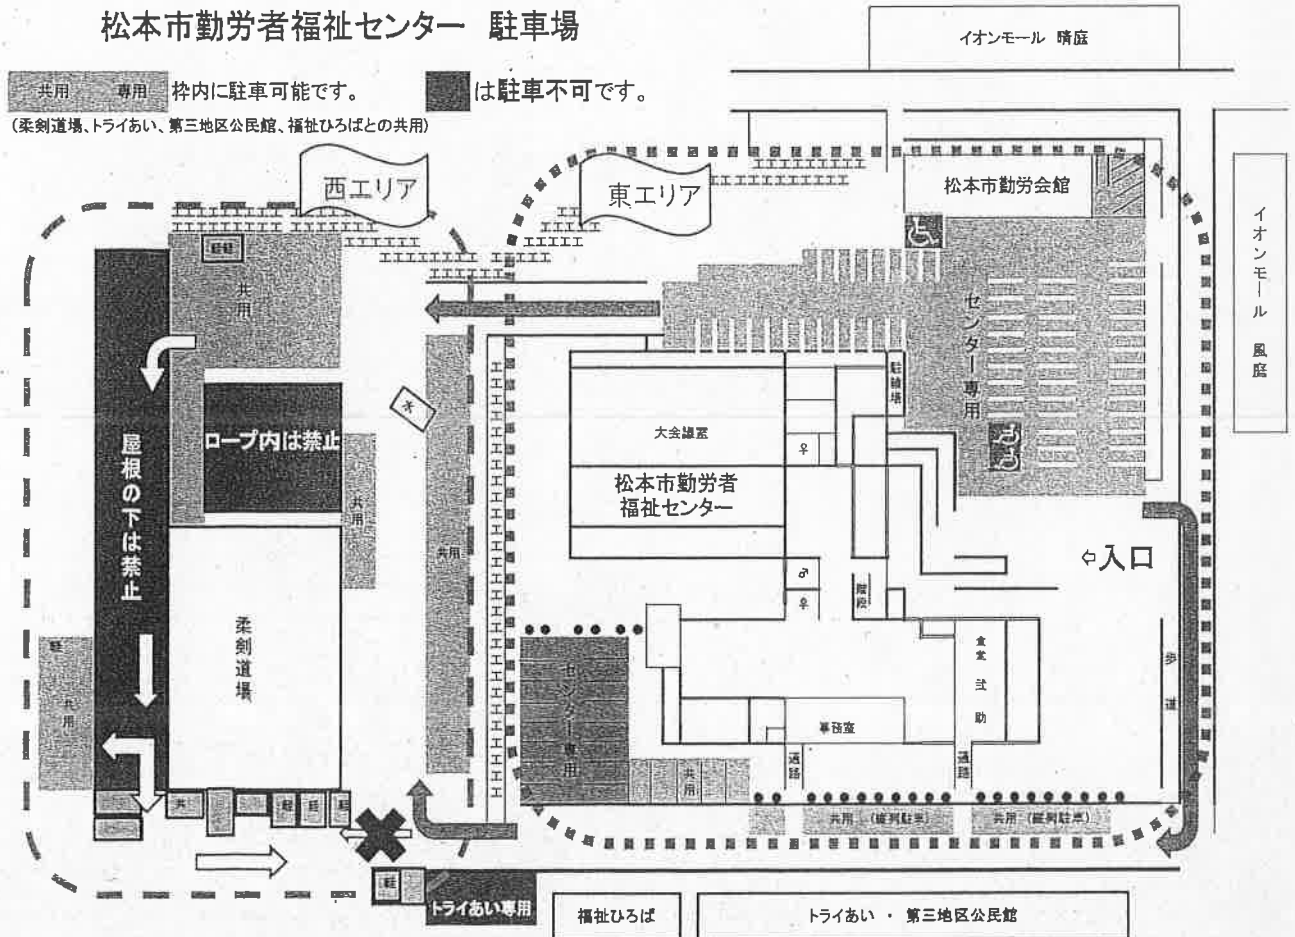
松本市勤労者福祉センター　駐車場

共用　専用　枠内に駐車可能です。　は駐車不可です。

(柔剣道場、トライあい、第三地区公民館、福祉ひろばとの共用)

イオンモール　晴庭

西エリア

東エリア

松本市勤労会館

イオンモール　風庭

駐輪

共用

センター専用

駐輪場

屋根の下は禁止

ロープ内は禁止

大会議室

松本市勤労者福祉センター

共用

共用

入口

柔剣道場

階段

食堂

試助

歩道

駐

共用

センター専用

共用

事務室

通路

通路

共

駐

駐

駐

共用（縦列駐車）

共用（縦列駐車）

駐

トライあい専用

福祉ひろば

トライあい・第三地区公民館